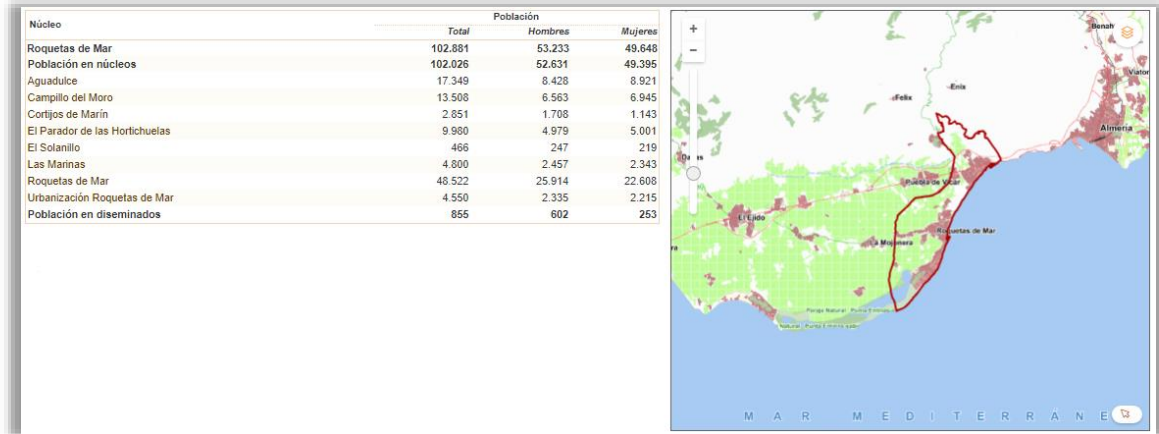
| Núcleo | Población Total | Hombres | Mujeres |
|---|---|---|---|
| Roquetas de Mar | 102.881 | 53.233 | 49.648 |
| Población en núcleos | 102.026 | 52.631 | 49.395 |
| Aguadulce | 17.349 | 8.428 | 8.921 |
| Campillo del Moro | 13.508 | 6.563 | 6.945 |
| Cortijos de Marín | 2.851 | 1.708 | 1.143 |
| El Parador de las Hortichuelas | 9.980 | 4.979 | 5.001 |
| El Solanillo | 466 | 247 | 219 |
| Las Marinas | 4.800 | 2.457 | 2.343 |
| Roquetas de Mar | 48.522 | 25.914 | 22.608 |
| Urbanización Roquetas de Mar | 4.550 | 2.335 | 2.215 |
| Población en diseminados | 855 | 602 | 253 |

+
−
Benah
Viator
Enix
Felix
Almería
Dalías
Puebla de Vícar
El Ejido
Roquetas de Mar
La Mojonera
Paraje Natural Punta Entinas
Natural Punta Entinas-Sabinar
M A R M E D I T E R R A N E